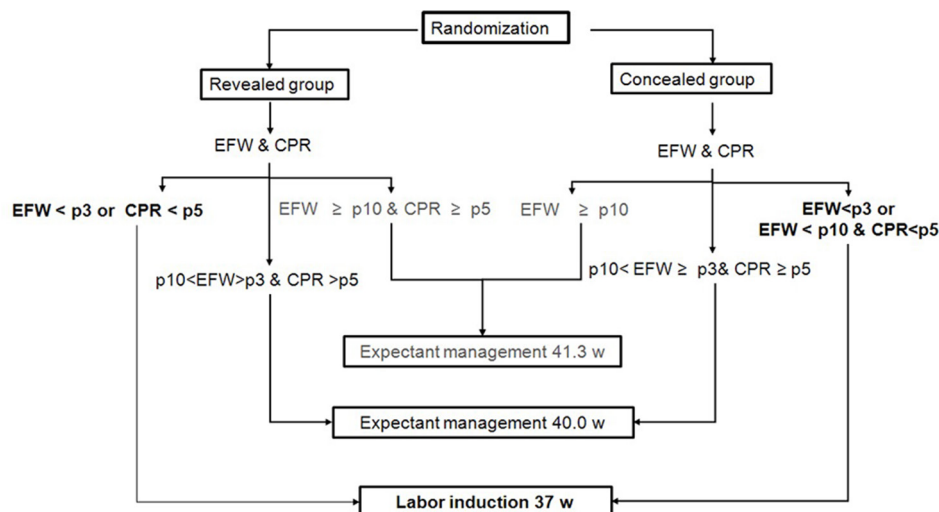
Randomization

Revealed group

Concealed group

EFW & CPR

EFW & CPR

EFW < p3 or CPR < p5

EFW ≥ p10 & CPR ≥ p5

EFW ≥ p10

EFW<p3 or EFW < p10 & CPR<p5

p10<EFW>p3 & CPR >p5

p10< EFW ≥ p3& CPR ≥ p5

Expectant management 41.3 w

Expectant management 40.0 w

Labor induction 37 w